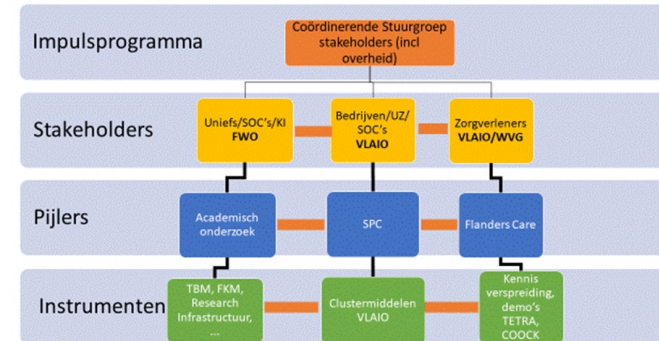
Impulsprogramma

Coördinerende Stuurgroep stakeholders (incl overheid)

Stakeholders

Uniefs/SOC's/KI
FWO

Bedrijven/UZ/SOC's
VLAIO

Zorgverleners
VLAIO/WVG

Pijlers

Academisch onderzoek

SPC

Flanders Care

Instrumenten

TBM, FKM, Research Infrastructuur, ...

Clustermiddelen VLAIO

Kennis verspreiding, demo's TETRA, COOCK